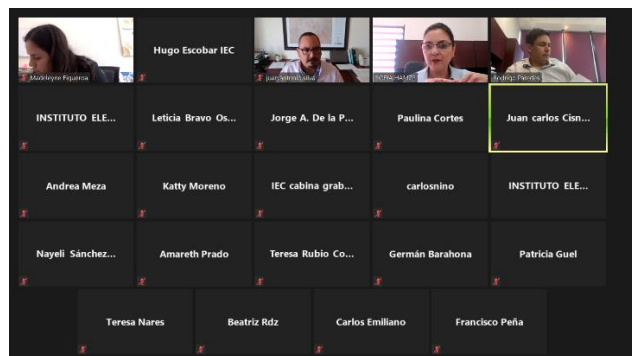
Madeleyne Figueroa

Hugo Escobar IEC

juan antonio silva

NORA HAMO

Rodrigo Paredes

INSTITUTO ELE...

Leticia Bravo Os...

Jorge A. De la P...

Paulina Cortes

Juan carlos Cisn...

Andrea Meza

Katty Moreno

IEC cabina grab...

carlosnino

INSTITUTO ELE...

Nayeli Sánchez...

Amareth Prado

Teresa Rubio Co...

Germán Barahona

Patricia Guel

Teresa Nares

Beatriz Rdz

Carlos Emiliano

Francisco Peña